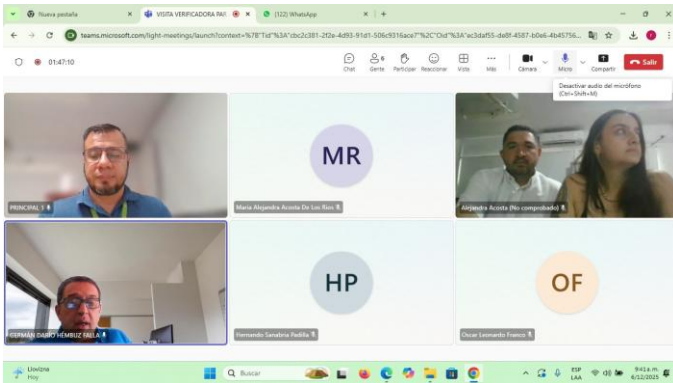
Nueva pestaña ×
VISITA VERIFICADORA PA ×
(122) WhatsApp ×
+

teams.microsoft.com/light-meetings/launch?context=%7B"Tid"%3A"cbc2c381-2f2e-4d93-91d1-506c9316ace7"%2C"Oid"%3A"ac3daf55-de8f-4587-b0e6-4b45756...

01:47:10

Chat
Gente 6
Participar
Reaccionar
Vista
Más
Cámara
Micro
Compartir
Salir

Desactivar audio del micrófono (Ctrl+Shift+M)

PRINCIPAL 3

MR
María Alejandra Acosta De Los Ríos

Alejandra Acosta (No comprobado)

GERMÁN DARÍO HEMBUZ FALLA

HP
Hernando Sanabria Padilla

OF
Oscar Leonardo Franco

Lloviznа
Hoy

Buscar

ESP LAA

9:41 a.m.
6/12/2025